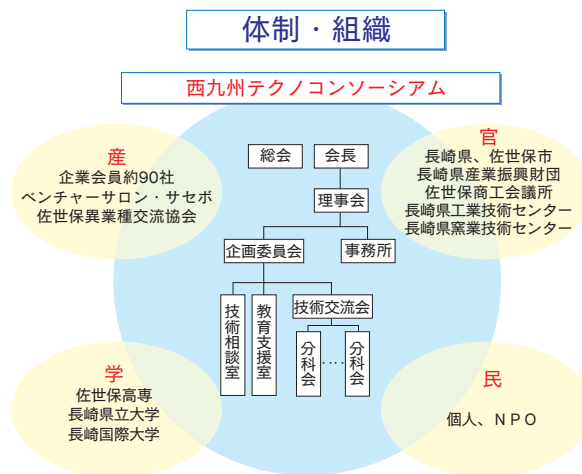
体制・組織

西九州テクノコンソーシアム

産
企業会員約90社
ベンチャーサロン・サセボ
佐世保異業種交流協会

官
長崎県、佐世保市
長崎県産業振興財団
佐世保商工会議所
長崎県工業技術センター
長崎県窯業技術センター

総会
会長
理事会
企画委員会
事務所
技術相談室
教育支援室
技術交流会
分科会
・・・・
分科会

学
佐世保高専
長崎県立大学
長崎国際大学

民
個人、NPO